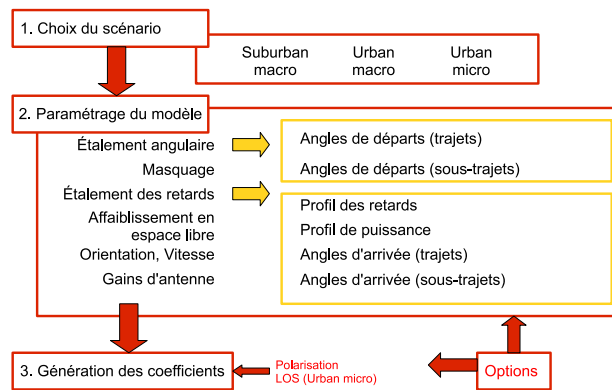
1. Choix du scénario

Suburban macro

Urban macro

Urban micro

2. Paramétrage du modèle

Étalement angulaire

Masquage

Étalement des retards

Affaiblissement en espace libre

Orientation, Vitesse

Gains d'antenne

Angles de départs (trajets)

Angles de départs (sous-trajets)

Profil des retards

Profil de puissance

Angles d'arrivée (trajets)

Angles d'arrivée (sous-trajets)

3. Génération des coefficients

Polarisation
LOS (Urban micro)

Options